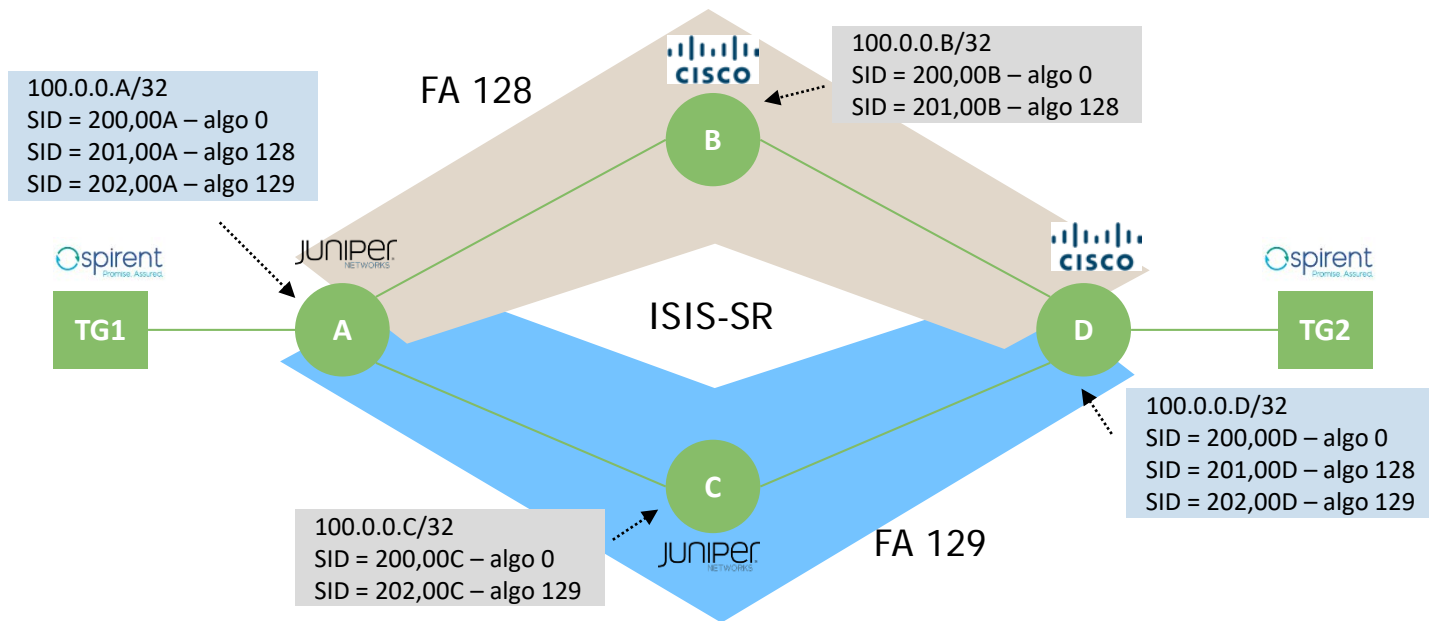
100.0.0.A/32
SID = 200,00A – algo 0
SID = 201,00A – algo 128
SID = 202,00A – algo 129

FA 128

CISCO

100.0.0.B/32
SID = 200,00B – algo 0
SID = 201,00B – algo 128

B

spirent Promise. Assured.

JUNIPER NETWORKS

CISCO

spirent Promise. Assured.

TG1

A

ISIS-SR

D

TG2

100.0.0.D/32
SID = 200,00D – algo 0
SID = 201,00D – algo 128
SID = 202,00D – algo 129

C

100.0.0.C/32
SID = 200,00C – algo 0
SID = 202,00C – algo 129

JUNIPER NETWORKS

FA 129